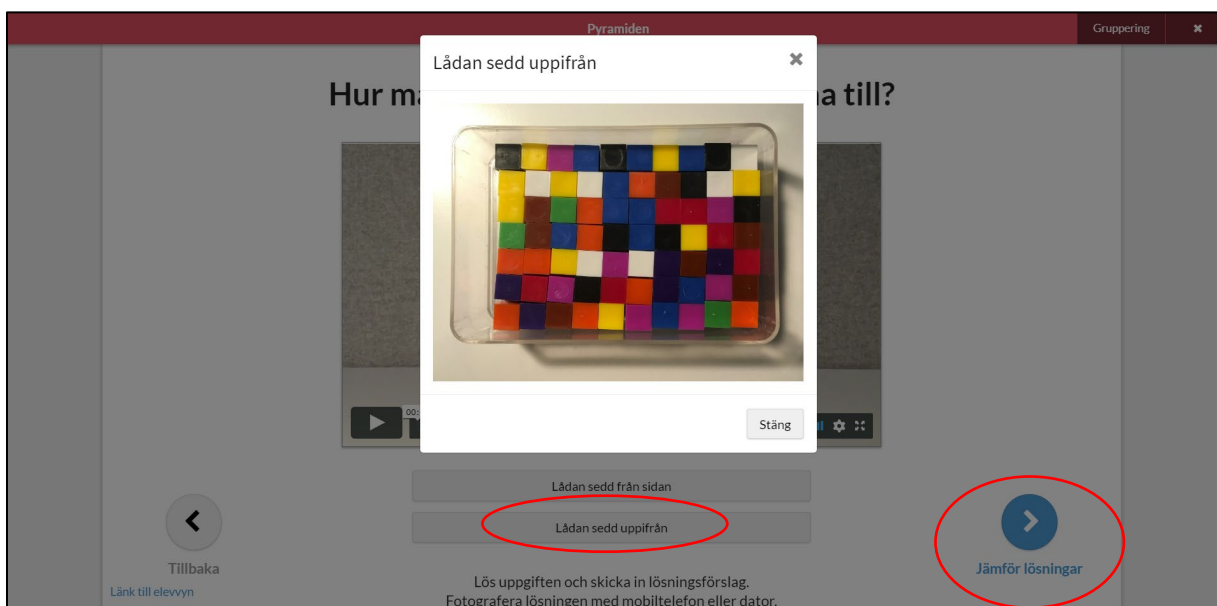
Pyramiden

Gruppering

×

Hur ma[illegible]a till?

Lådan sedd uppifrån

×

00:

Stäng

Lådan sedd från sidan

Lådan sedd uppifrån

Tillbaka

Länk till elevvyn

Jämför lösningar

Lös uppgiften och skicka in lösningsförslag.
Fotografera lösningen med mobiltelefon eller dator.